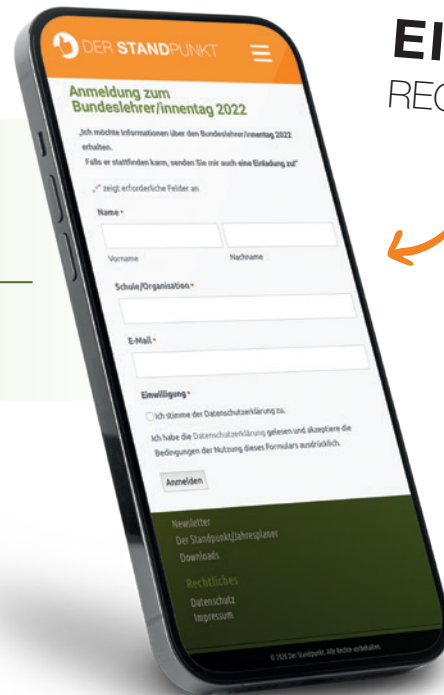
DER STANDPUNKT

Anmeldung zum Bundeslehrer/innentag 2022

„Ich möchte Informationen über den Bundeslehrer/innentag 2022 erhalten.

Falls er stattfinden kann, senden Sie mir auch eine Einladung zu!"

"*" zeigt erforderliche Felder an.

Name *

Vorname

Nachname

Schule/Organisation *

E-Mail *

Einwilligung *

Ich stimme der Datenschutzerklärung zu.

Ich habe die Datenschutzerklärung gelesen und akzeptiere die Bedingungen der Nutzung dieses Formulars ausdrücklich.

Anmelden

Newsletter

Der Standpunkt Jahresplaner

Downloads

Rechtliches

Datenschutz

Impressum

© 2020 Der Standpunkt. Alle Rechte vorbehalten.

EI

REC